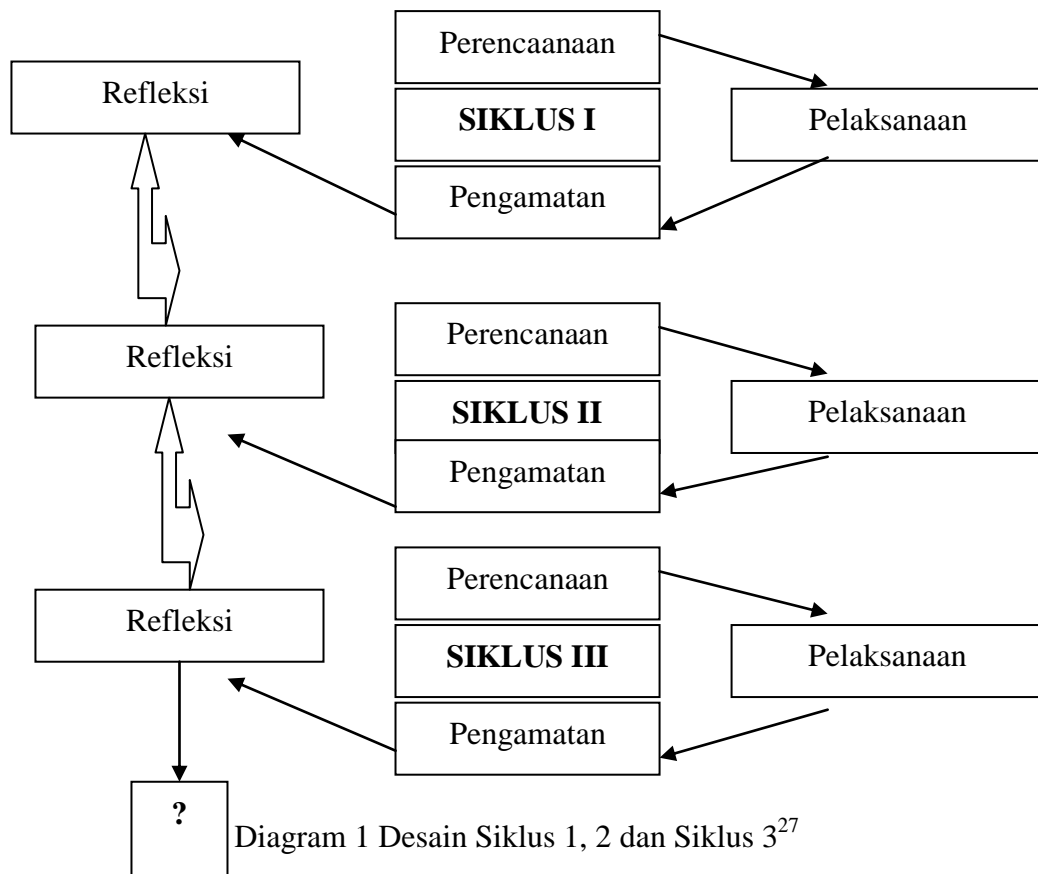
Perencaanaan

Refleksi

SIKLUS I

Pelaksanaan

Pengamatan

Perencanaan

Refleksi

SIKLUS II

Pelaksanaan

Pengamatan

Perencanaan

Refleksi

SIKLUS III

Pelaksanaan

Pengamatan

?

Diagram 1 Desain Siklus 1, 2 dan Siklus $3^{27}$